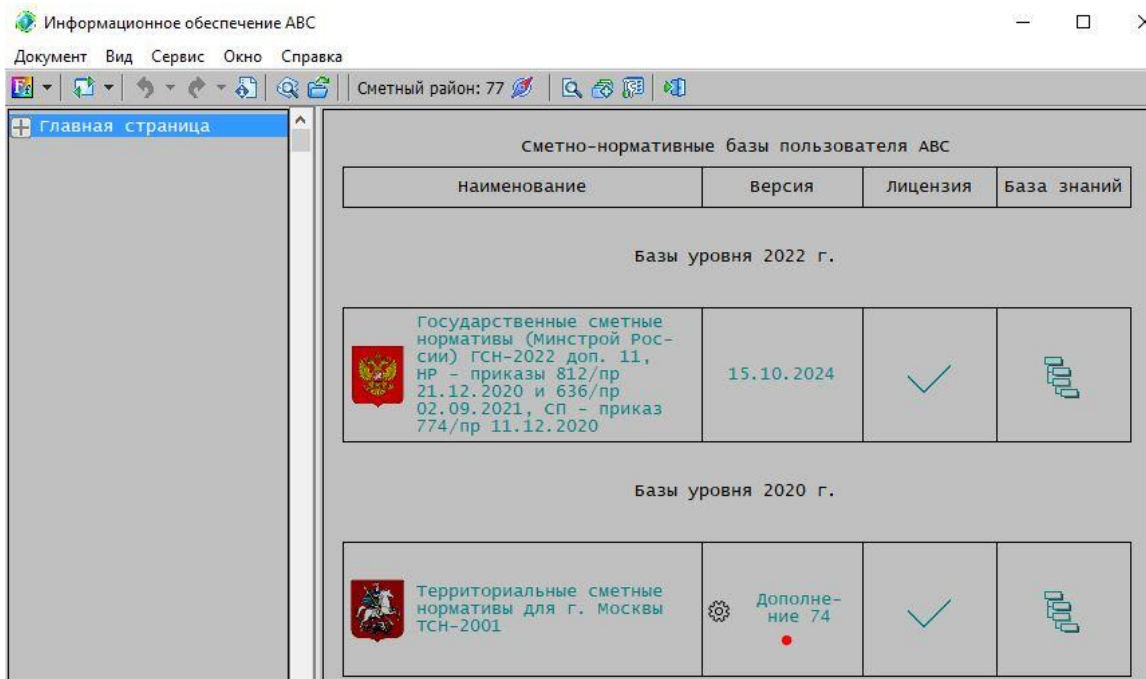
Информационное обеспечение АВС

Документ Вид Сервис Окно Справка

Сметный район: 77

Главная страница

Сметно-нормативные базы пользователя АВС

| Наименование | Версия | Лицензия | База знаний |
|---|---|---|---|

Базы уровня 2022 г.

| | | | |
|---|---|---|---|
| Государственные сметные нормативы (Минстрой России) ГСН-2022 доп. 11, НР - приказы 812/пр 21.12.2020 и 636/пр 02.09.2021, СП - приказ 774/пр 11.12.2020 | 15.10.2024 | | |

Базы уровня 2020 г.

| | | | |
|---|---|---|---|
| Территориальные сметные нормативы для г. Москвы ТСН-2001 | Дополнение 74 | | |